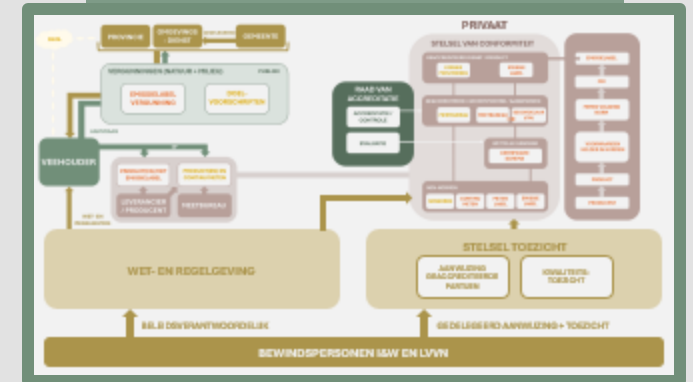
PRIVAAT

PROVINCIE

OMGEVINGSDIENST

GEMEENTE

VERGUNNINGEN (NATUUR + MILIEU)

PUBLIEK

EMISSIELABEL VERLENING

EMISSIEVOORSCHRIFTEN

VEEHOUDER

STELSEL VAN CONFORMITEIT

RAAD VAN ACCREDITATIE

ACCREDITATIE / CONTROLE

EVALUATIE

LEVERANCIER / PRODUCENT

MEETBUREAU

WET- EN REGELGEVING

STELSEL TOEZICHT

AANWIJZING GEACCREDITEERDE PARTIJEN

KWALITEITSTOEZICHT

BELEIDSVERANTWOORDELIJK

GEDELEGEERD AANWIJZING + TOEZICHT

BEWINDSPERSONEN I&W EN LVVN